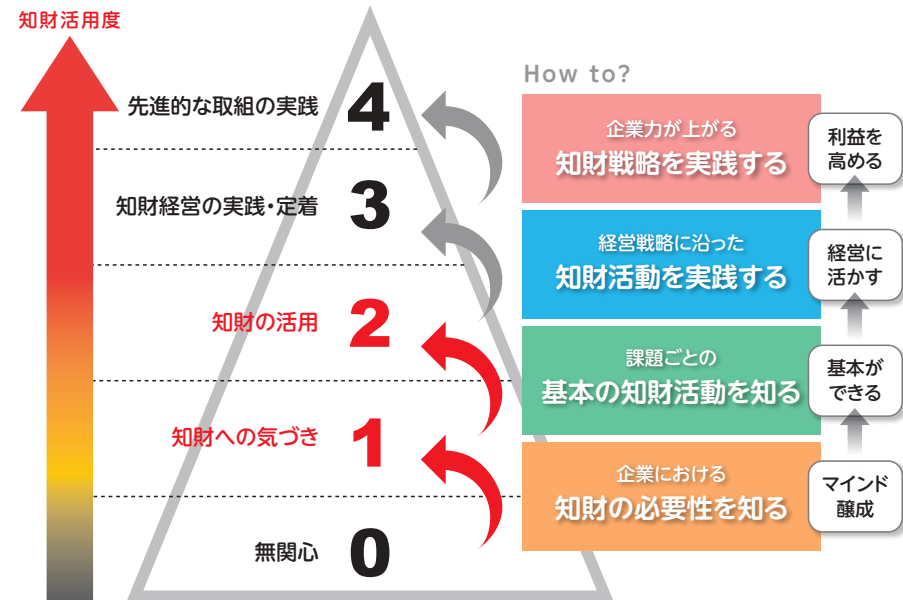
知財活用度

先進的な取組の実践 4

知財経営の実践・定着 3

知財の活用 2

知財への気づき 1

無関心 0

How to?

企業力が上がる
知財戦略を実践する

利益を
高める

経営戦略に沿った
知財活動を実践する

経営に
活かす

課題ごとの
基本の知財活動を知る

基本が
できる

企業における
知財の必要性を知る

マインド
醸成